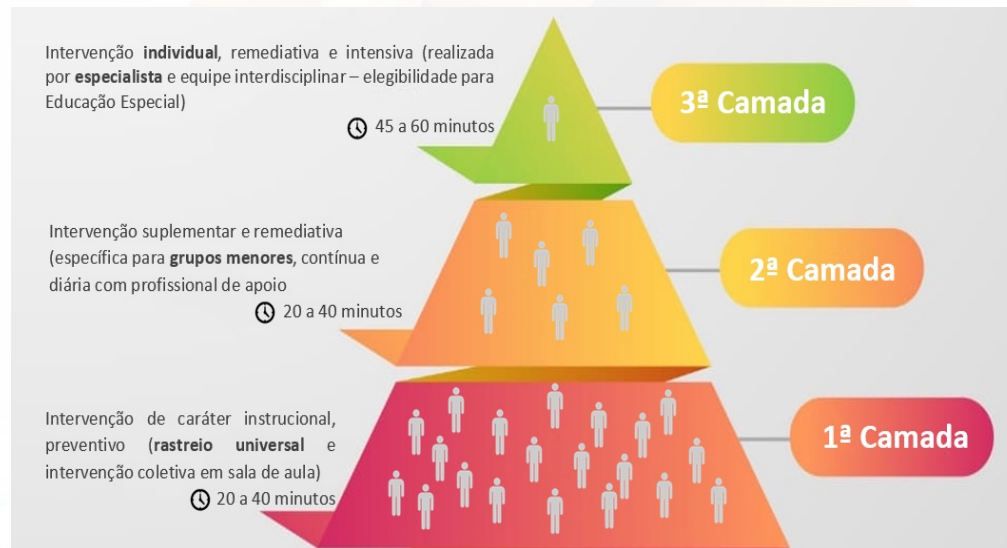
Intervenção **individual**, remediativa e intensiva (realizada por **especialista** e equipe interdisciplinar – elegibilidade para Educação Especial)

45 a 60 minutos

3ª Camada

Intervenção suplementar e remediativa (específica para **grupos menores**, contínua e diária com profissional de apoio

20 a 40 minutos

2ª Camada

Intervenção de caráter instrucional, preventivo (**rastreio universal** e intervenção coletiva em sala de aula)

20 a 40 minutos

1ª Camada